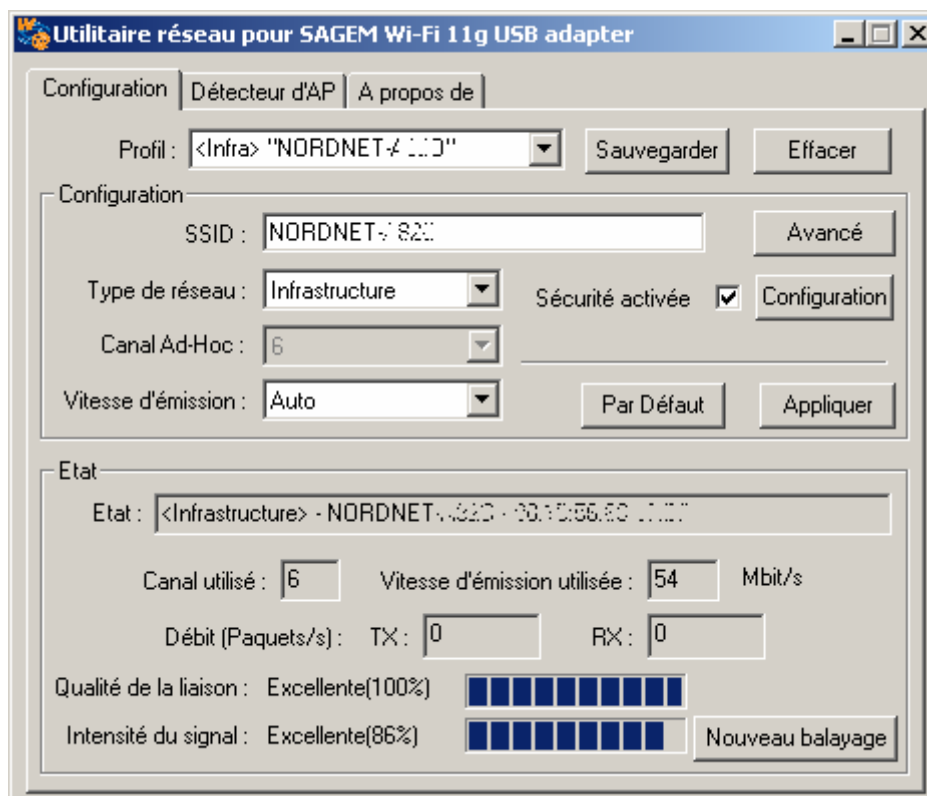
Utilitaire réseau pour SAGEM Wi-Fi 11g USB adapter

Configuration | Détecteur d'AP | A propos de

Profil : <Infra> "NORDNET-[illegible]" Sauvegarder Effacer

Configuration

SSID : NORDNET-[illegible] Avancé

Type de réseau : Infrastructure Sécurité activée Configuration

Canal Ad-Hoc : 6

Vitesse d'émission : Auto Par Défaut Appliquer

Etat

Etat : <Infrastructure> - NORDNET-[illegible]

Canal utilisé : 6 Vitesse d'émission utilisée : 54 Mbit/s

Débit (Paquets/s) : TX : 0 RX : 0

Qualité de la liaison : Excellente(100%)

Intensité du signal : Excellente(86%) Nouveau balayage